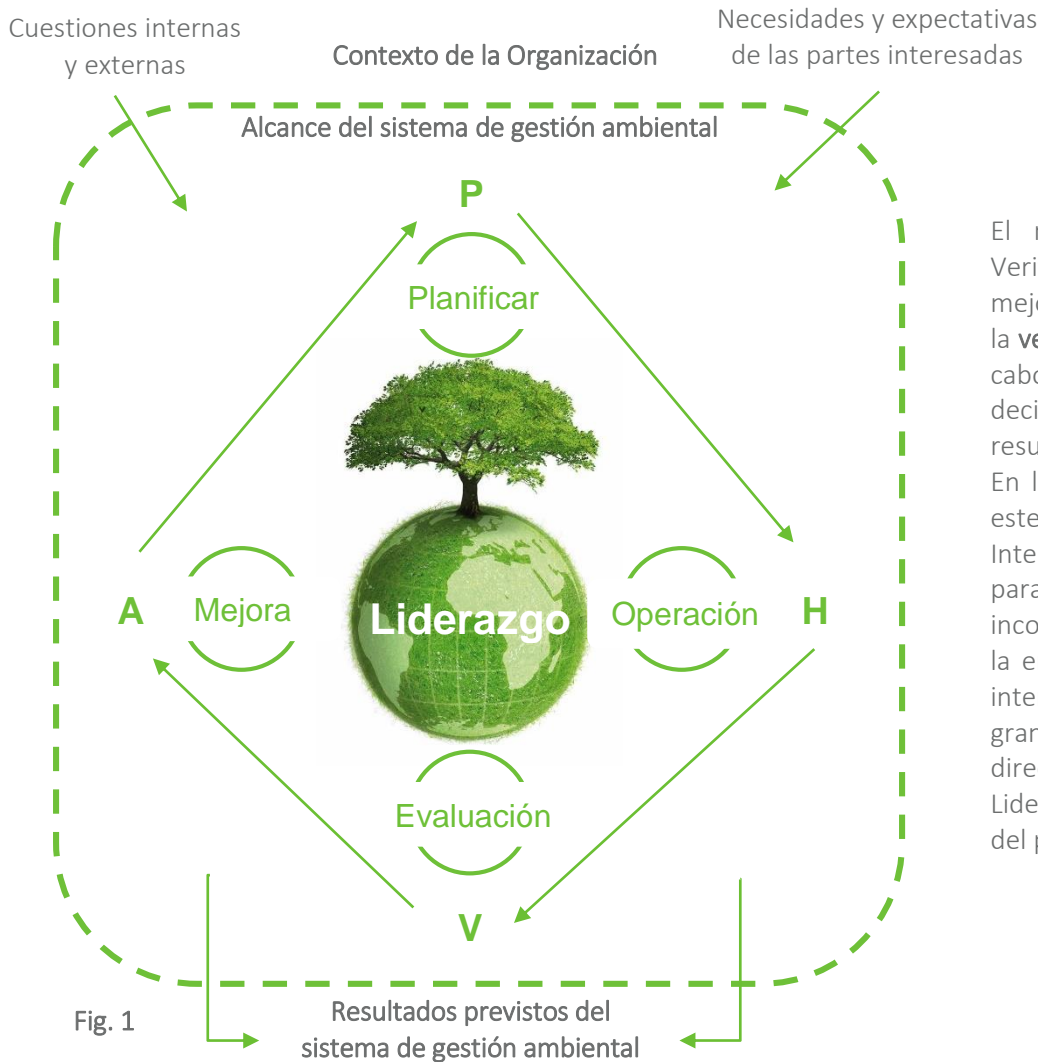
Cuestiones internas y externas

Contexto de la Organización

Necesidades y expectativas de las partes interesadas

Alcance del sistema de gestión ambiental

P

Planificar

A

Mejora

Liderazgo

Operación

H

Evaluación

V

Fig. 1

Resultados previstos del sistema de gestión ambiental

El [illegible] Veri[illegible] mejo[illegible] la ve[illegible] cabo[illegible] deci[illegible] resu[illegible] En l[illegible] este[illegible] Inte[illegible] para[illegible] inco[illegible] la e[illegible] inte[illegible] gran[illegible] dire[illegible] Lide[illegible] del p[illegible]